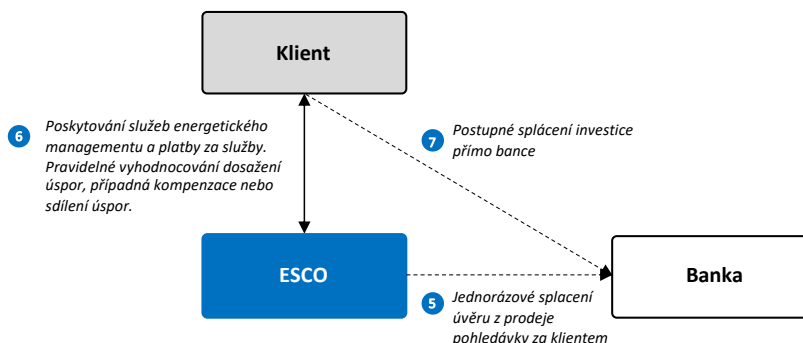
Klient

6 Poskytování služeb energetického managementu a platby za služby. Pravidelné vyhodnocování dosažení úspor, případná kompenzace nebo sdílení úspor.

7 Postupné splácení investice přímo bance

ESCO

Banka

5 Jednorázové splacení úvěru z prodeje pohledávky za klientem